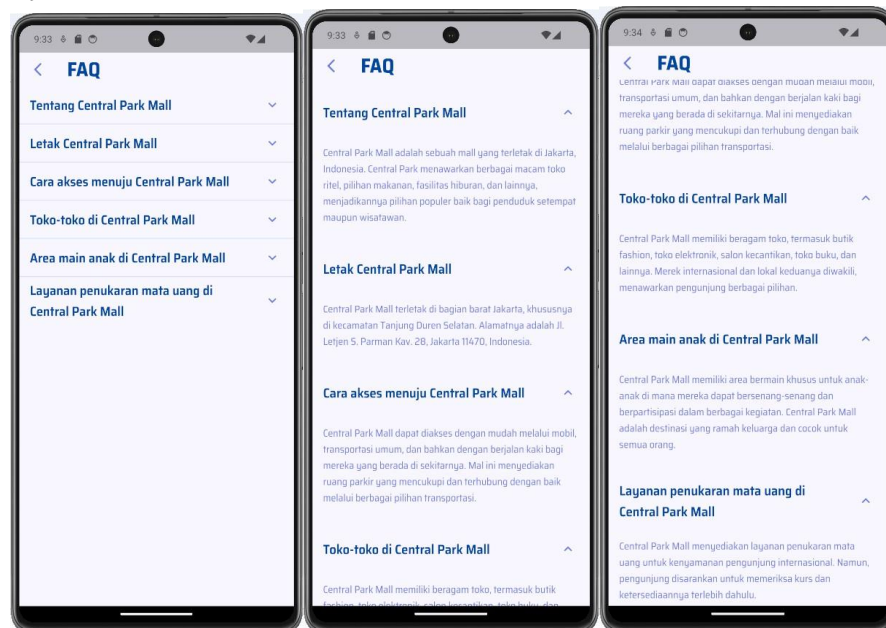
9:33

FAQ

Tentang Central Park Mall

Letak Central Park Mall

Cara akses menuju Central Park Mall

Toko-toko di Central Park Mall

Area main anak di Central Park Mall

Layanan penukaran mata uang di Central Park Mall

9:33

FAQ

Tentang Central Park Mall

Central Park Mall adalah sebuah mall yang terletak di Jakarta, Indonesia. Central Park menawarkan berbagai macam toko ritel, pilihan makanan, fasilitas hiburan, dan lainnya, menjadikannya pilihan populer baik bagi penduduk setempat maupun wisatawan.

Letak Central Park Mall

Central Park Mall terletak di bagian barat Jakarta, khususnya di kecamatan Tanjung Duren Selatan. Alamatnya adalah Jl. Letjen S. Parman Kav. 28, Jakarta 11470, Indonesia.

Cara akses menuju Central Park Mall

Central Park Mall dapat diakses dengan mudah melalui mobil, transportasi umum, dan bahkan dengan berjalan kaki bagi mereka yang berada di sekitarnya. Mal ini menyediakan ruang parkir yang mencukupi dan terhubung dengan baik melalui berbagai pilihan transportasi.

Toko-toko di Central Park Mall

Central Park Mall memiliki beragam toko, termasuk butik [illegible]

9:34

FAQ

Central Park Mall dapat diakses dengan mudah melalui mobil, transportasi umum, dan bahkan dengan berjalan kaki bagi mereka yang berada di sekitarnya. Mal ini menyediakan ruang parkir yang mencukupi dan terhubung dengan baik melalui berbagai pilihan transportasi.

Toko-toko di Central Park Mall

Central Park Mall memiliki beragam toko, termasuk butik fashion, toko elektronik, salon kecantikan, toko buku, dan lainnya. Merek internasional dan lokal keduanya diwakili, menawarkan pengunjung berbagai pilihan.

Area main anak di Central Park Mall

Central Park Mall memiliki area bermain khusus untuk anak-anak di mana mereka dapat bersenang-senang dan berpartisipasi dalam berbagai kegiatan. Central Park Mall adalah destinasi yang ramah keluarga dan cocok untuk semua orang.

Layanan penukaran mata uang di Central Park Mall

Central Park Mall menyediakan layanan penukaran mata uang untuk kenyamanan pengunjung internasional. Namun, pengunjung disarankan untuk memeriksa kurs dan ketersediaannya terlebih dahulu.